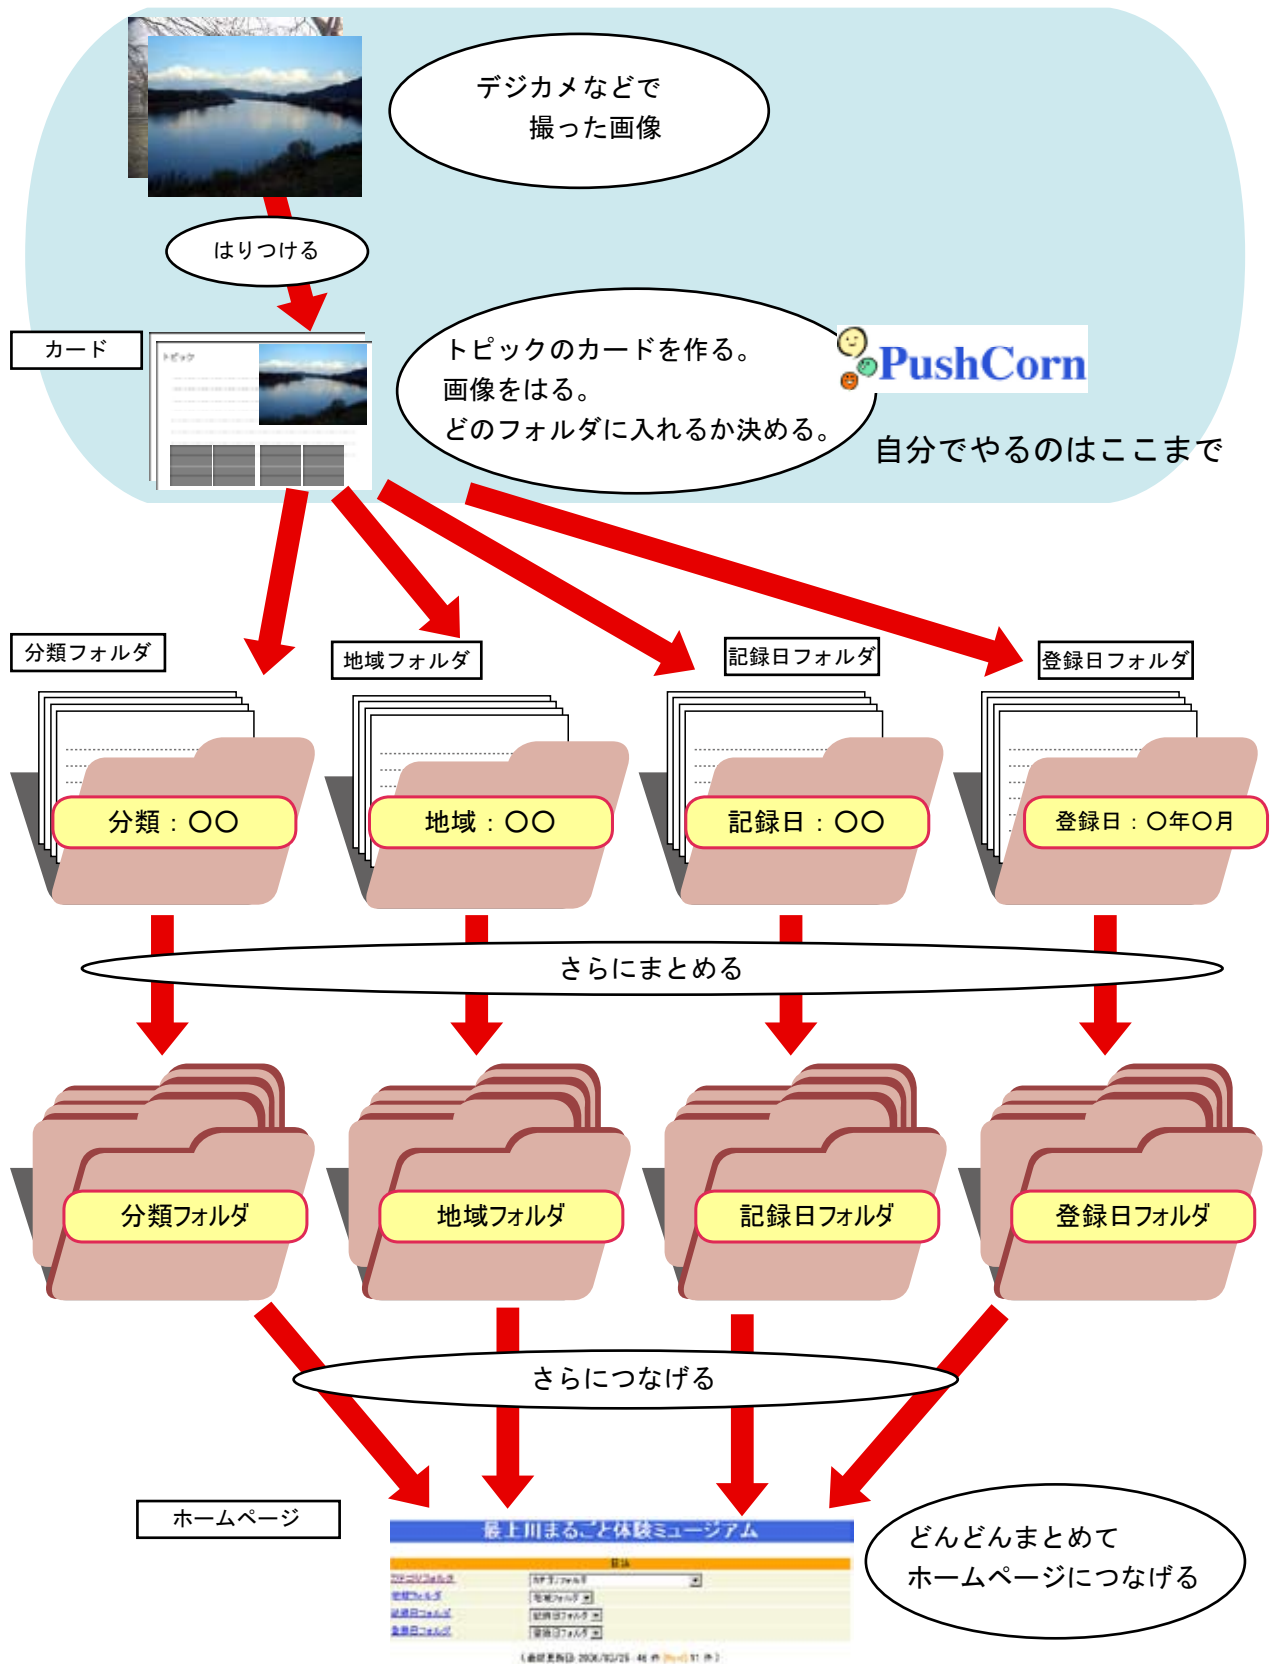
デジカメなどで
撮った画像

はりつける

カード

トピック

トピックのカードを作る。
画像をはる。
どのフォルダに入れるか決める。

PushCorn

自分でやるのはここまで

分類フォルダ

地域フォルダ

記録日フォルダ

登録日フォルダ

分類：○○

地域：○○

記録日：○○

登録日：○年○月

さらにまとめる

分類フォルダ

地域フォルダ

記録日フォルダ

登録日フォルダ

さらにつなげる

ホームページ

最上川まるごと体験ミュージアム

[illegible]

どんどんまとめて
ホームページにつなげる